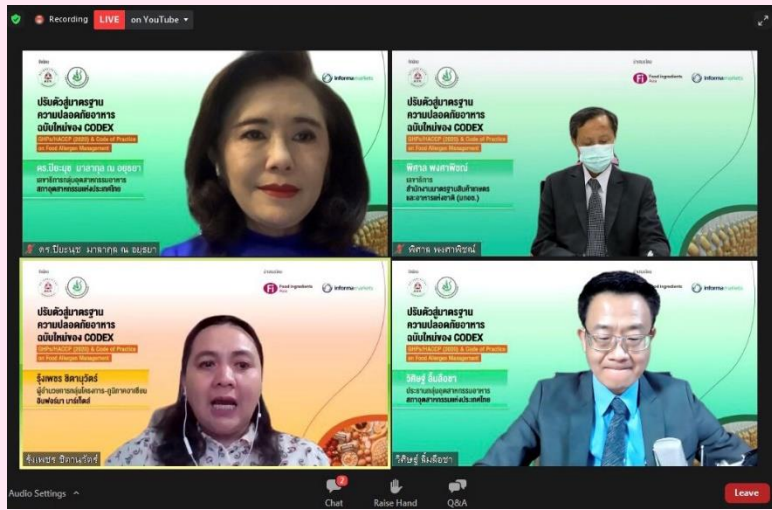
Recording LIVE on YouTube

จัดโดย

informa markets

ปรับตัวสู่มาตรฐาน ความปลอดภัยอาหาร ฉบับใหม่ของ CODEX

GHPs/HACCP (2020) & Code of Practice on Food Allergen Management

ดร.ปียะนุช มาลากุล ณ อยุธยา

ดร.ปียะนุช มาลากุล ณ อยุธยา

จัดโดย

ร่วมจัดโดย

Fi Food ingredients Asia

informa markets

ปรับตัวสู่มาตรฐาน ความปลอดภัยอาหาร ฉบับใหม่ของ CODEX

GHPs/HACCP (2020) & Code of Practice on Food Allergen Management

พิศาล พงศาพิชณ์

เลขาธิการ สำนักงานมาตรฐานสินค้าเกษตร และอาหารแห่งชาติ (มกอช.)

พิศาล พงศาพิชณ์

จัดโดย

ร่วมจัดโดย

Fi Food ingredients Asia

informa markets

ปรับตัวสู่มาตรฐาน ความปลอดภัยอาหาร ฉบับใหม่ของ CODEX

GHPs/HACCP (2020) & Code of Practice on Food Allergen Management

รุ่งเพชร ชิตานุวัตร์

รุ่งเพชร ชิตานุวัตร์

จัดโดย

Food ingredients

informa markets

ปรับตัวสู่มาตรฐาน ความปลอดภัยอาหาร ฉบับใหม่ของ CODEX

GHPs/HACCP (2020) & Code of Practice on Food Allergen Management

วิศิษฐ์ ลิ้มลือชา

ประธานกลุ่มอุตสาหกรรมอาหาร สภาอุตสาหกรรมแห่งประเทศไทย

วิศิษฐ์ ลิ้มลือชา

Audio Settings

2 Chat

Raise Hand

Q&A

Leave